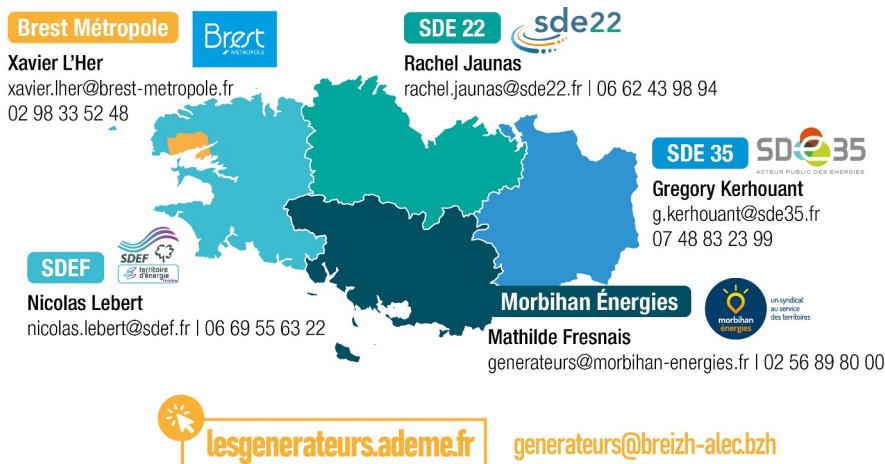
Brest Métropole

Brest MÉTROPOLE

Xavier L'Her
xavier.lher@brest-metropole.fr
02 98 33 52 48

SDE 22

sde22

Rachel Jaunas
rachel.jaunas@sde22.fr | 06 62 43 98 94

SDE 35

SDE35
ACTEUR PUBLIC DES ÉNERGIES

Gregory Kerhouant
g.kerhouant@sde35.fr
07 48 83 23 99

SDEF

SDEF territoire d'énergie Finistère

Nicolas Lebert
nicolas.lebert@sdef.fr | 06 69 55 63 22

Morbihan Énergies

morbihan énergies

un syndicat au service des territoires

Mathilde Fresnais
generateurs@morbihan-energies.fr | 02 56 89 80 00

lesgenerateurs.ademe.fr

generateurs@breizh-alec.bzh